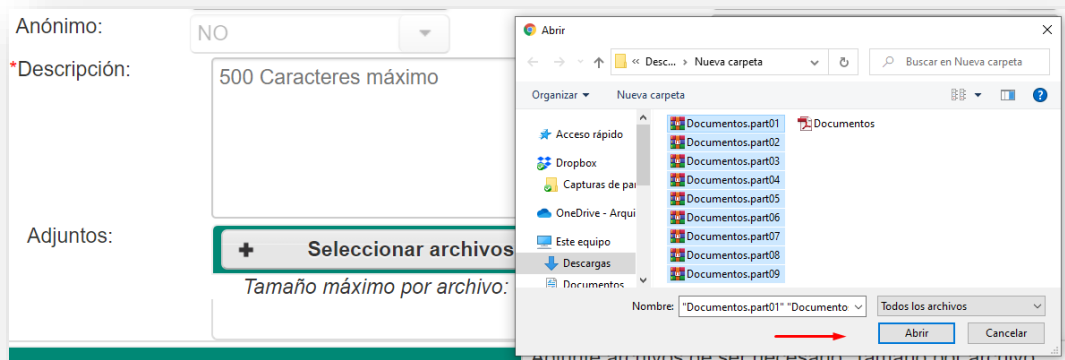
Anónimo:
NO
*Descripción:
500 Caracteres máximo
Adjuntos:
+ Seleccionar archivos
Tamaño máximo por archivo:

Abrir
« Desc... › Nueva carpeta
Buscar en Nueva carpeta
Organizar ▾ Nueva carpeta
Acceso rápido
Dropbox
Capturas de pa
OneDrive - Arqu
Este equipo
Descargas
Documentos
Documentos.part01
Documentos.part02
Documentos.part03
Documentos.part04
Documentos.part05
Documentos.part06
Documentos.part07
Documentos.part08
Documentos.part09
Documentos
Nombre: "Documentos.part01" "Documento
Todos los archivos
Abrir
Cancelar
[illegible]